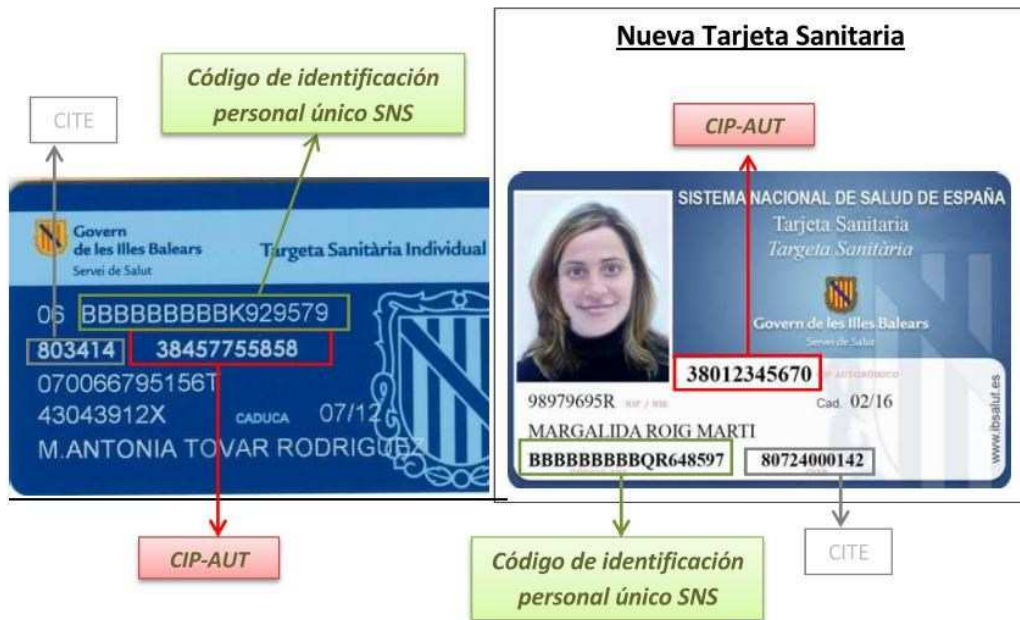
Código de identificación personal único SNS

CITE

Govern de les Illes Balears
Servei de Salut

Targeta Sanitària Individual

06 BBBBBBBBBK929579
803414 38457755858
070066795156T
43043912X CADUCA 07/12
M.ANTONIA TOVAR RODRIGUEZ

CIP-AUT

Nueva Tarjeta Sanitaria

CIP-AUT

SISTEMA NACIONAL DE SALUD DE ESPAÑA
Tarjeta Sanitaria
Targeta Sanitària

Govern de les Illes Balears
Servei de Salut

38012345670

98979695R
Cad. 02/16
MARGALIDA ROIG MARTI
BBBBBBBBBQR648597
80724000142
www.ibsalut.es

Código de identificación personal único SNS

CITE